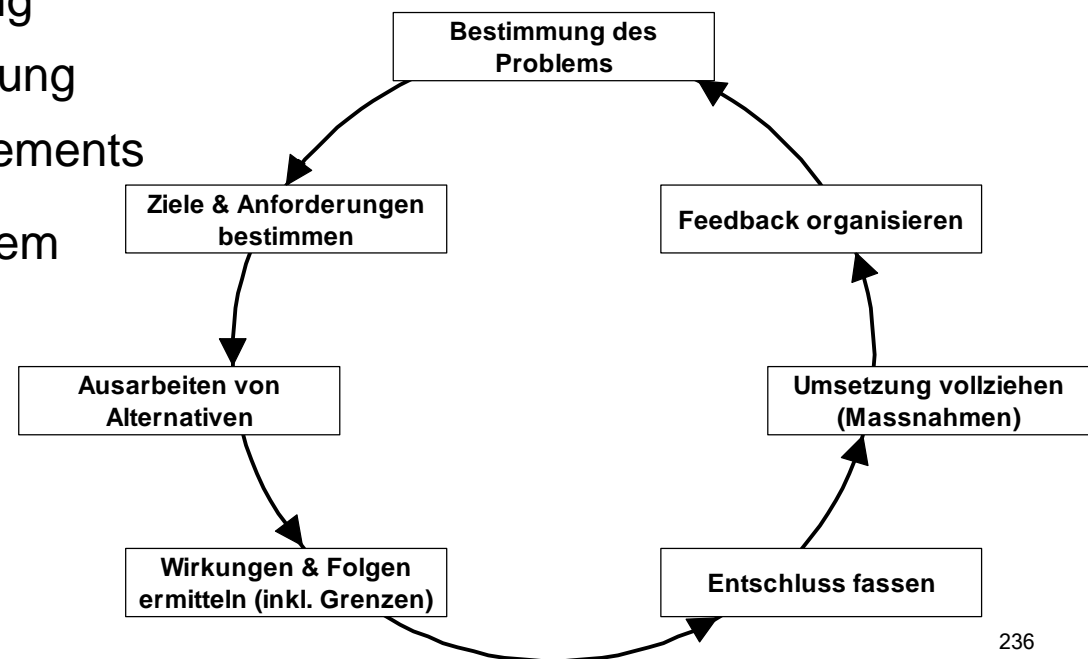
g
ung
ements
em

Bestimmung des Problems

Ziele & Anforderungen bestimmen

Feedback organisieren

Ausarbeiten von Alternativen

Umsetzung vollziehen (Massnahmen)

Wirkungen & Folgen ermitteln (inkl. Grenzen)

Entschluss fassen

236